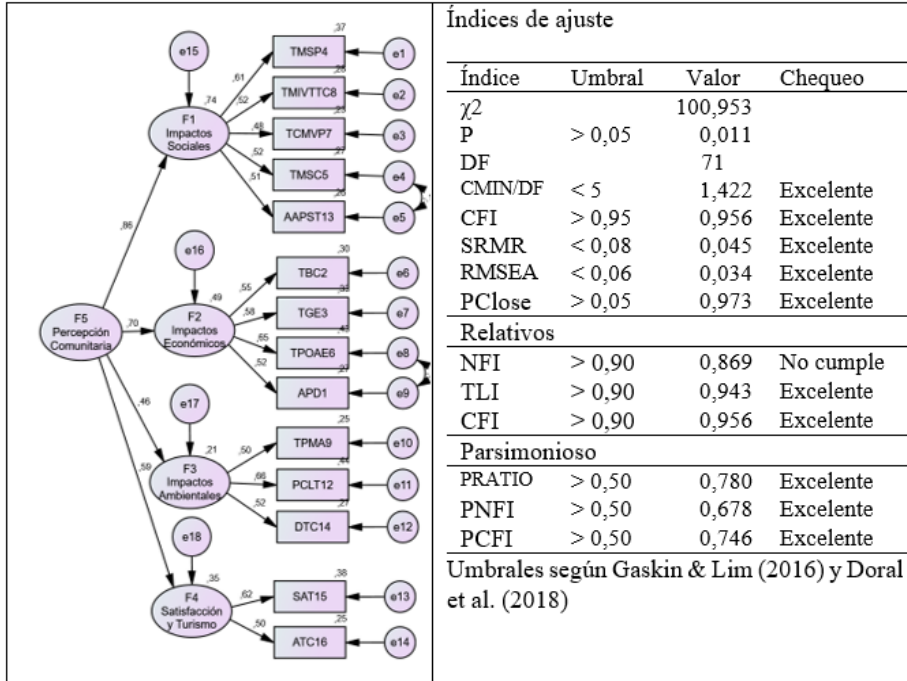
e15
F1
Impactos
Sociales
,74
,61
,52
,48
,52
,51
,37
TMSP4
e1
,28
TMIVTTC8
e2
,23
TCMVP7
e3
,27
TMSC5
e4
,26
AAPST13
e5
,86
e16
F2
Impactos
Económicos
,49
,55
,58
,65
,52
,30
TBC2
e6
,33
TGE3
e7
,42
TPOAE6
e8
,27
APD1
e9
F5
Percepción
Comunitaria
,70
,46
e17
F3
Impactos
Ambientales
,21
,50
,66
,52
,25
TPMA9
e10
,44
PCLT12
e11
,27
DTC14
e12
,59
e18
F4
Satisfacción
y Turismo
,35
,62
,50
,38
SAT15
e13
,25
ATC16
e14

Índices de ajuste

| Índice | Umbral | Valor | Chequeo |
|---|---|---|---|
| $\chi2$ | | 100,953 | |
| P | > 0,05 | 0,011 | |
| DF | | 71 | |
| CMIN/DF | < 5 | 1,422 | Excelente |
| CFI | > 0,95 | 0,956 | Excelente |
| SRMR | < 0,08 | 0,045 | Excelente |
| RMSEA | < 0,06 | 0,034 | Excelente |
| PClose | > 0,05 | 0,973 | Excelente |
| Relativos | | | |
| NFI | > 0,90 | 0,869 | No cumple |
| TLI | > 0,90 | 0,943 | Excelente |
| CFI | > 0,90 | 0,956 | Excelente |
| Parsimonioso | | | |
| PRATIO | > 0,50 | 0,780 | Excelente |
| PNFI | > 0,50 | 0,678 | Excelente |
| PCFI | > 0,50 | 0,746 | Excelente |

Umbrales según Gaskin & Lim (2016) y Doral et al. (2018)